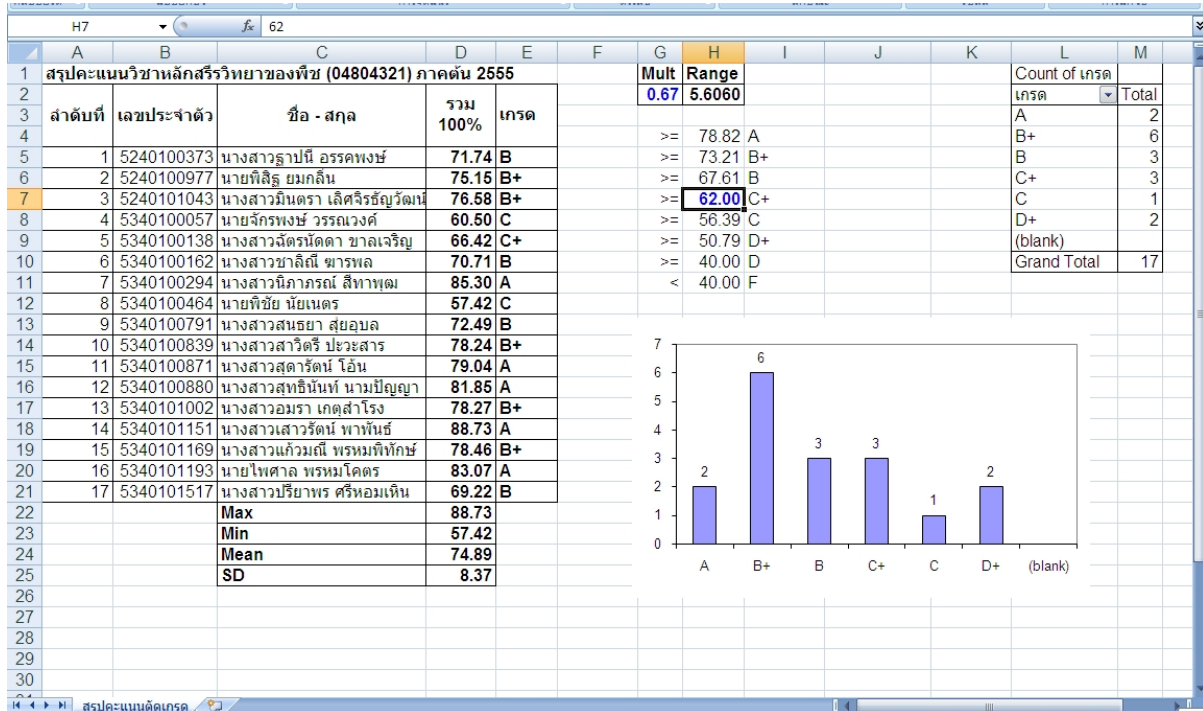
H7 $f_x$ 62

| | A | B | C | D | E | F | G | H | I | J | K | L | M |
|---|---|---|---|---|---|---|---|---|---|---|---|---|---|
| 1 | สรุปคะแนนวิชาหลักสรีรวิทยาของพืช (04804321) ภาคต้น 2555 | | | | | | Mult | Range | | | | Count of เกรด | |
| 2 | | | | | | | 0.67 | 5.6060 | | | | | |
| 3 | ลำดับที่ | เลขประจำตัว | ชื่อ - สกุล | รวม 100% | เกรด | | | | | | | เกรด | Total |
| 4 | | | | | | | >= | 78.82 | A | | | A | 2 |
| 5 | 1 | 5240100373 | นางสาวฐาปนี อรรคพงษ์ | 71.74 | B | | >= | 73.21 | B+ | | | B+ | 6 |
| 6 | 2 | 5240100977 | นายพิสิฐ ยมกลิ่น | 75.15 | B+ | | >= | 67.61 | B | | | B | 3 |
| 7 | 3 | 5240101043 | นางสาวมินตรา เลิศจิรธัญวัฒน์ | 76.58 | B+ | | >= | 62.00 | C+ | | | C+ | 3 |
| 8 | 4 | 5340100057 | นายจักรพงษ์ วรรณวงศ์ | 60.50 | C | | >= | 56.39 | C | | | C | 1 |
| 9 | 5 | 5340100138 | นางสาวฉัตรนัดดา ขาลเจริญ | 66.42 | C+ | | >= | 50.79 | D+ | | | D+ | 2 |
| 10 | 6 | 5340100162 | นางสาวชาลิณี ฆารพล | 70.71 | B | | >= | 40.00 | D | | | (blank) | |
| 11 | 7 | 5340100294 | นางสาวนิภาภรณ์ สีทาพฒ | 85.30 | A | | < | 40.00 | F | | | Grand Total | 17 |
| 12 | 8 | 5340100464 | นายพิชัย นัยเนตร | 57.42 | C | | | | | | | | |
| 13 | 9 | 5340100791 | นางสาวสนธยา สุ่ยอุบล | 72.49 | B | | | | | | | | |
| 14 | 10 | 5340100839 | นางสาวสาวิตรี ปะวะสาร | 78.24 | B+ | | | | | | | | |
| 15 | 11 | 5340100871 | นางสาวสุดารัตน์ โอ้น | 79.04 | A | | | | | | | | |
| 16 | 12 | 5340100880 | นางสาวสุทธินันท์ นามปัญญา | 81.85 | A | | | | | | | | |
| 17 | 13 | 5340101002 | นางสาวอมรา เกตุสำโรง | 78.27 | B+ | | | | | | | | |
| 18 | 14 | 5340101151 | นางสาวเสาวรัตน์ พาพันธ์ | 88.73 | A | | | | | | | | |
| 19 | 15 | 5340101169 | นางสาวแก้วมณี พรหมพิทักษ์ | 78.46 | B+ | | | | | | | | |
| 20 | 16 | 5340101193 | นายไพศาล พรหมโคตร | 83.07 | A | | | | | | | | |
| 21 | 17 | 5340101517 | นางสาวปรียาพร ศรีหอมเหิน | 69.22 | B | | | | | | | | |
| 22 | | | Max | 88.73 | | | | | | | | | |
| 23 | | | Min | 57.42 | | | | | | | | | |
| 24 | | | Mean | 74.89 | | | | | | | | | |
| 25 | | | SD | 8.37 | | | | | | | | | |
| 26 | | | | | | | | | | | | | |
| 27 | | | | | | | | | | | | | |
| 28 | | | | | | | | | | | | | |
| 29 | | | | | | | | | | | | | |
| 30 | | | | | | | | | | | | | |

7 6 5 4 3 2 1 0
2 6 3 3 1 2
A B+ B C+ C D+ (blank)

สรุปคะแนนตัดเกรด